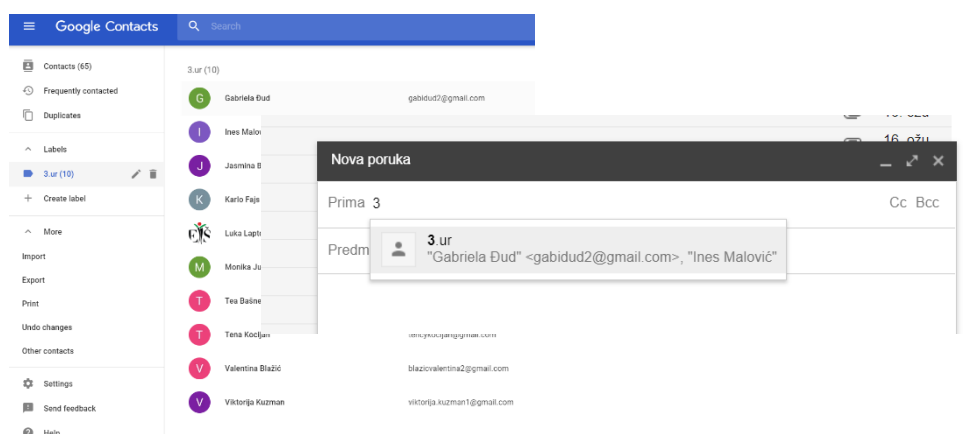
Google Contacts

Search

Contacts (65)
Frequently contacted
Duplicates

Labels
3.ur (10)
Create label

More
Import
Export
Print
Undo changes
Other contacts

Settings
Send feedback
Help

3.ur (10)

| | | |
|---|---|---|
| G | Gabriela Đud | gabidud2@gmail.com |
| I | Ines Malov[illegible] | |
| J | Jasmina B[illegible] | |
| K | Karlo Fajs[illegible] | |
| | Luka Lapt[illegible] | |
| M | Monika Ju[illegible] | |
| T | Tea Bašne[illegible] | |
| T | Tena Kocijan | tenicykocijan@gmail.com |
| V | Valentina Blažić | blazicvalentina2@gmail.com |
| V | Viktorija Kuzman | viktorija.kuzman1@gmail.com |

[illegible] ožu
16. ožu

Nova poruka

Prima 3

Cc Bcc

Predm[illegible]

3.ur
"Gabriela Đud" <gabidud2@gmail.com>, "Ines Malović"